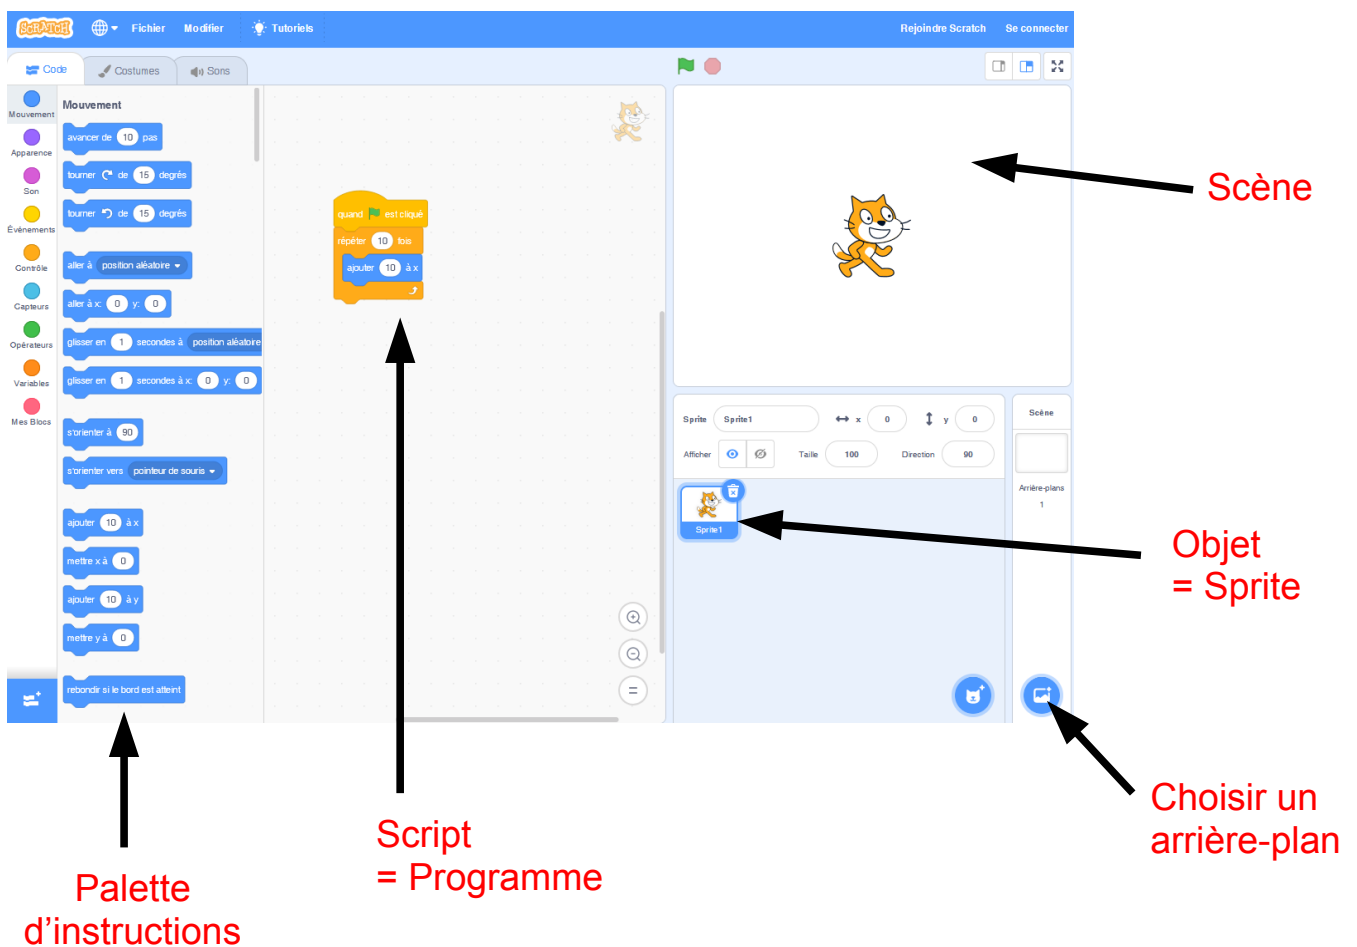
SCRATCH Fichier Modifier Tutoriels Rejoindre Scratch Se connecter

Code Costumes Sons

Mouvement Apparence Son Événements Contrôle Capteurs Opérateurs Variables Mes Blocs

Mouvement

avancer de 10 pas

tourner de 15 degrés

tourner de 15 degrés

aller à position aléatoire

aller à x: 0 y: 0

glisser en 1 secondes à position aléatoire

glisser en 1 secondes à x: 0 y: 0

s'orienter à 90

s'orienter vers pointeur de souris

ajouter 10 à x

mettre x à 0

ajouter 10 à y

mettre y à 0

rebondir si le bord est atteint

quand est cliqué
répéter 10 fois
ajouter 10 à x

Sprite Sprite1 x 0 y 0
Afficher Taille 100 Direction 90

Sprite1

Scène
Arrière-plans 1

Scène

Objet
= Sprite

Choisir un arrière-plan

Script
= Programme

Palette d'instructions